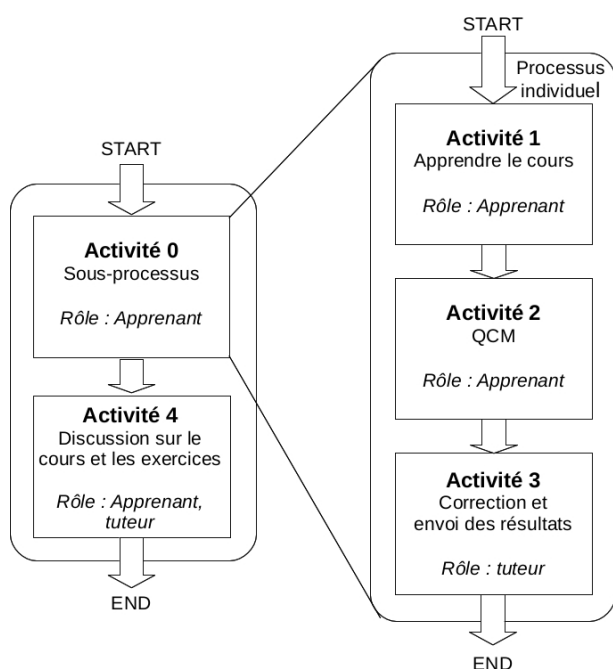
START

Activité 0
Sous-processus

Rôle : Apprenant

Activité 4
Discussion sur le cours et les exercices

Rôle : Apprenant, tuteur

END

START

Processus individuel

Activité 1
Apprendre le cours

Rôle : Apprenant

Activité 2
QCM

Rôle : Apprenant

Activité 3
Correction et envoi des résultats

Rôle : tuteur

END